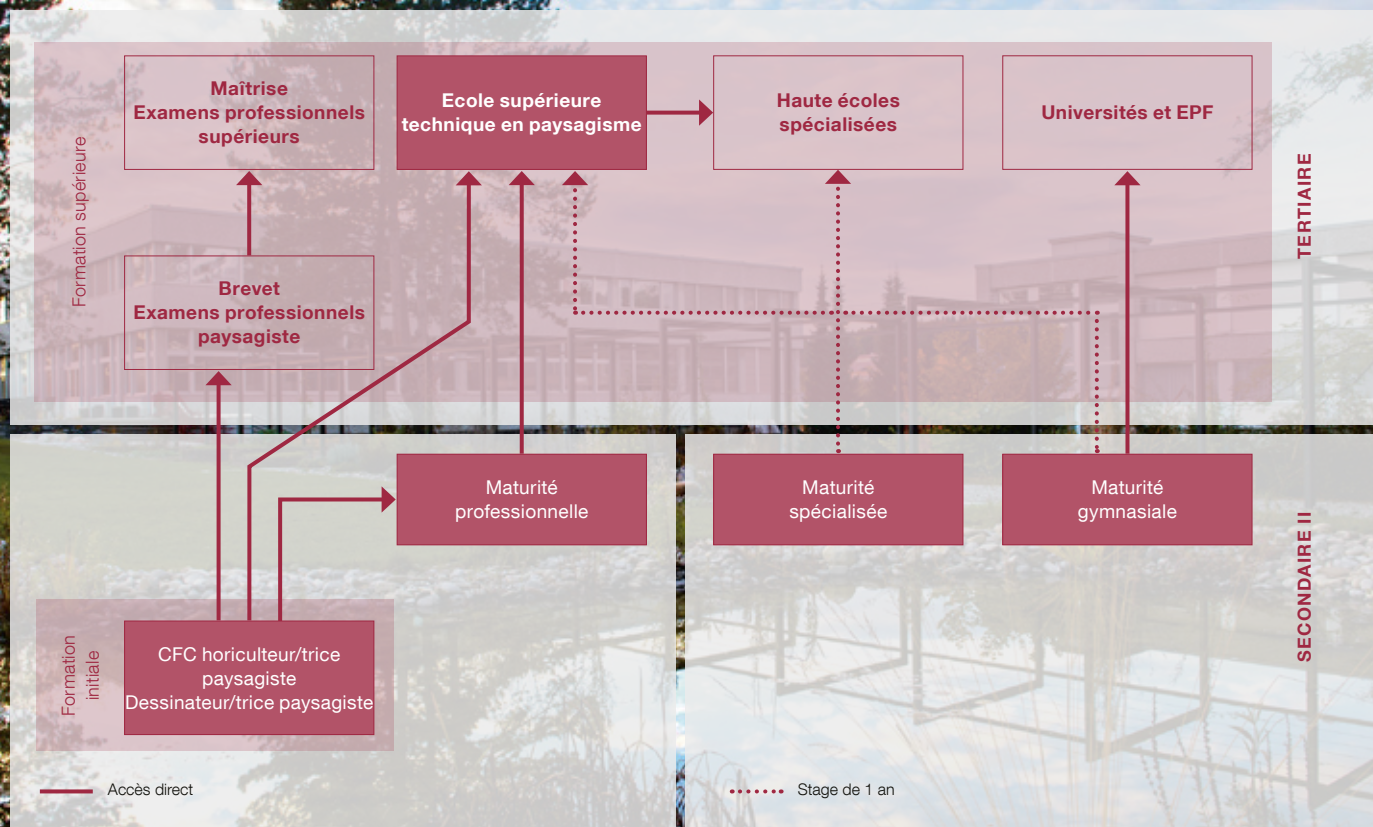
Formation supérieure

Maîtrise
Examens professionnels supérieurs

Ecole supérieure technique en paysagisme

Haute écoles spécialisées

Universités et EPF

TERTIAIRE

Brevet
Examens professionnels paysagiste

Maturité professionnelle

Maturité spécialisée

Maturité gymnasiale

SECONDAIRE II

Formation initiale

CFC horiculteur/trice paysagiste
Dessinateur/trice paysagiste

Accès direct

Stage de 1 an